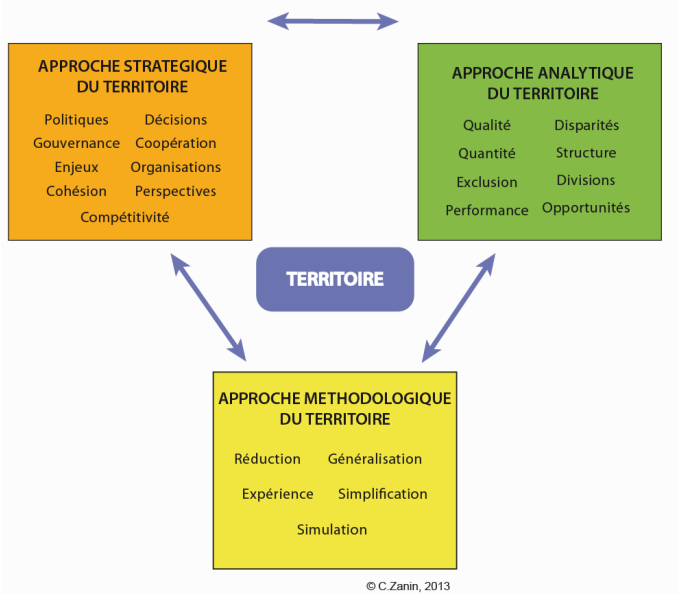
APPROCHE STRATEGIQUE DU TERRITOIRE

Politiques Décisions
Gouvernance Coopération
Enjeux Organisations
Cohésion Perspectives
Compétitivité

APPROCHE ANALYTIQUE DU TERRITOIRE

Qualité Disparités
Quantité Structure
Exclusion Divisions
Performance Opportunités

TERRITOIRE

APPROCHE METHODOLOGIQUE DU TERRITOIRE

Réduction Généralisation
Expérience Simplification
Simulation

© C.Zanin, 2013